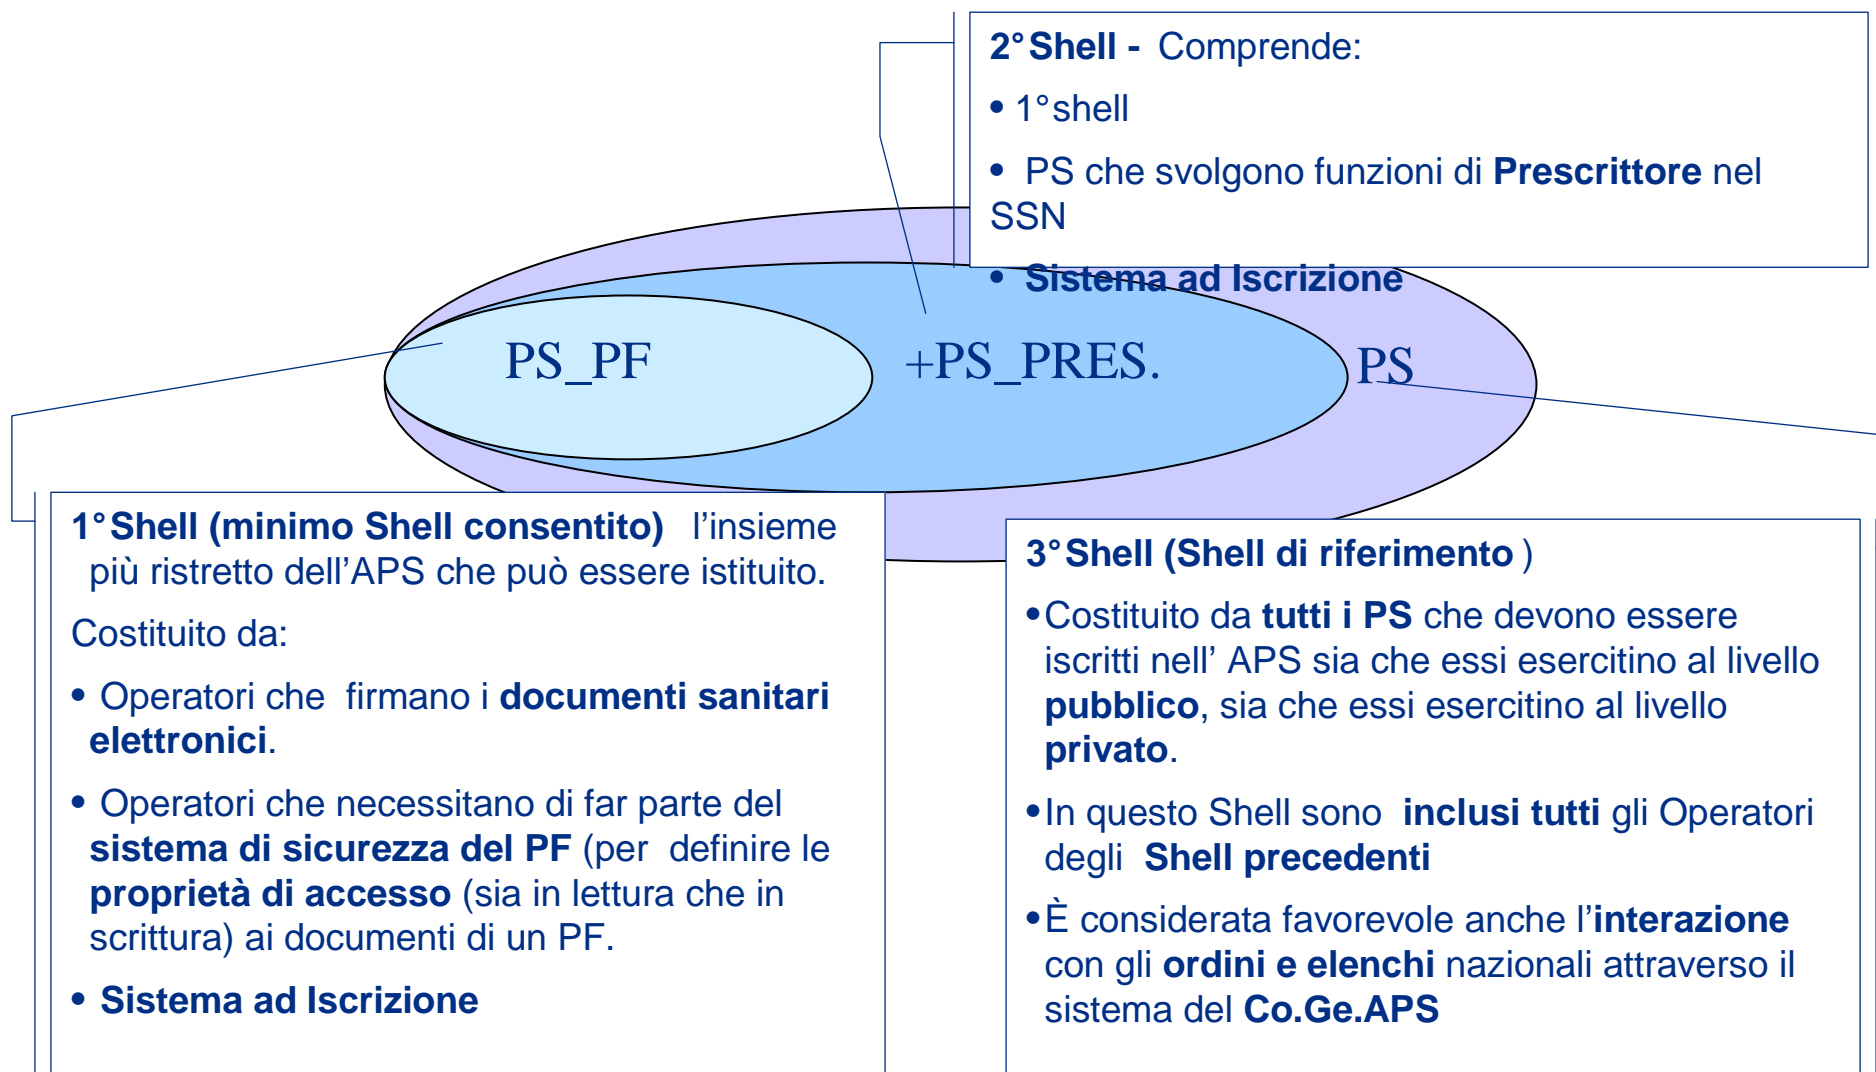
2° Shell - Comprende:

• 1° shell

• PS che svolgono funzioni di Prescrittore nel SSN

• Sistema ad Iscrizione

PS_PF

+PS_PRES.

PS

1° Shell (minimo Shell consentito) l'insieme più ristretto dell'APS che può essere istituito.

Costituito da:

• Operatori che firmano i documenti sanitari elettronici.

• Operatori che necessitano di far parte del sistema di sicurezza del PF (per definire le proprietà di accesso (sia in lettura che in scrittura) ai documenti di un PF.

• Sistema ad Iscrizione

3° Shell (Shell di riferimento )

• Costituito da tutti i PS che devono essere iscritti nell' APS sia che essi esercitino al livello pubblico, sia che essi esercitino al livello privato.

• In questo Shell sono inclusi tutti gli Operatori degli Shell precedenti

• È considerata favorevole anche l'interazione con gli ordini e elenchi nazionali attraverso il sistema del Co.Ge.APS